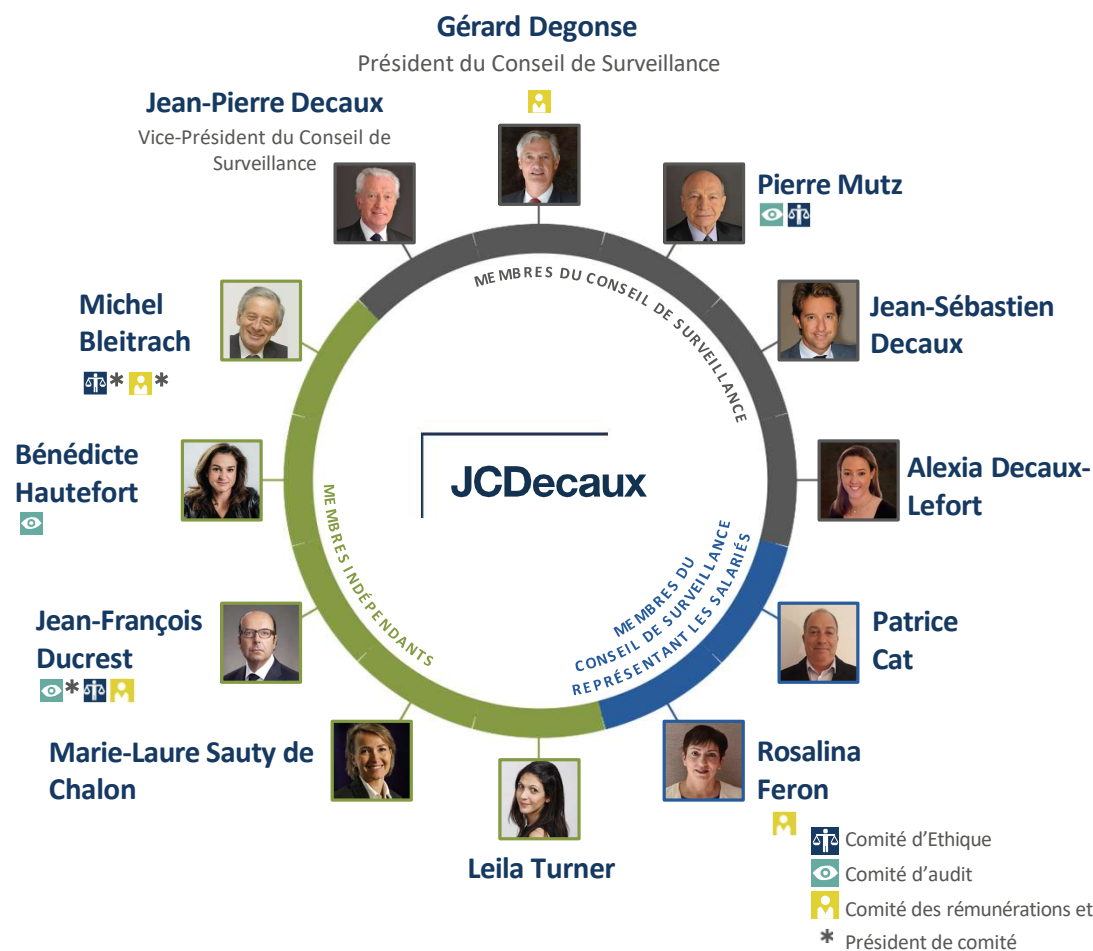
Gérard Degonse
Président du Conseil de Surveillance

Jean-Pierre Decaux
Vice-Président du Conseil de Surveillance

Pierre Mutz

Jean-Sébastien Decaux

Alexia Decaux-Lefort

Michel Bleitrach
* *

Bénédicte Hautefort

Jean-François Ducrest
*

Marie-Laure Sauty de Chalon

Leila Turner

Rosalina Feron

Patrice Cat

MEMBRES DU CONSEIL DE SURVEILLANCE

MEMBRES INDÉPENDANTS

MEMBRES DU CONSEIL DE SURVEILLANCE REPRÉSENTANT LES SALARIÉS

JCDecaux

Comité d'Ethique
Comité d'audit
Comité des rémunérations et
* Président de comité